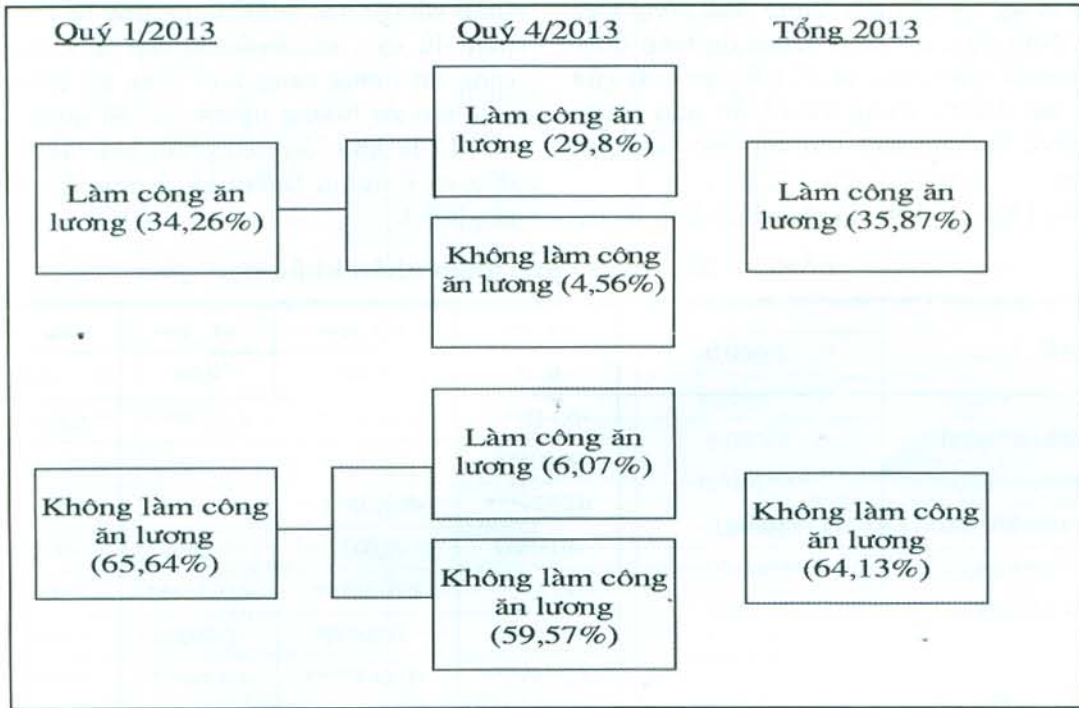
Quý 1/2013

Quý 4/2013

Tổng 2013

Làm công ăn lương (29,8%)

Làm công ăn lương (34,26%)

Làm công ăn lương (35,87%)

Không làm công ăn lương (4,56%)

Làm công ăn lương (6,07%)

Không làm công ăn lương (65,64%)

Không làm công ăn lương (64,13%)

Không làm công ăn lương (59,57%)